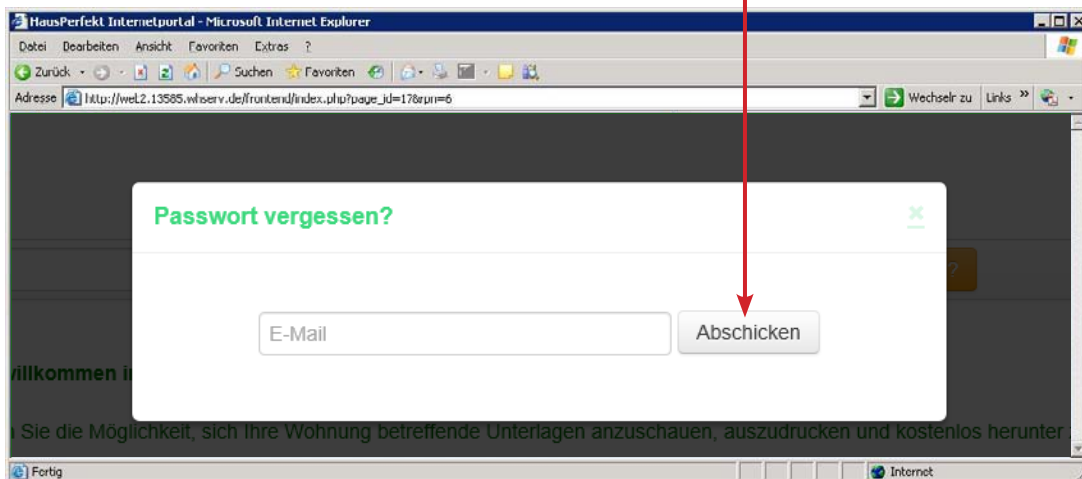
HausPerfekt Internetportal - Microsoft Internet Explorer

Datei Bearbeiten Ansicht Favoriten Extras ?

Zurück Suchen Favoriten

Adresse http://wel2.13585.whserv.de/frontend/index.php?page_id=17&rpn=6

Wechseln zu Links »

Passwort vergessen?

×

E-Mail

Abschicken

villkommen i

n Sie die Möglichkeit, sich Ihre Wohnung betreffende Unterlagen anzuschauen, auszudrucken und kostenlos herunter

Fertig

Internet